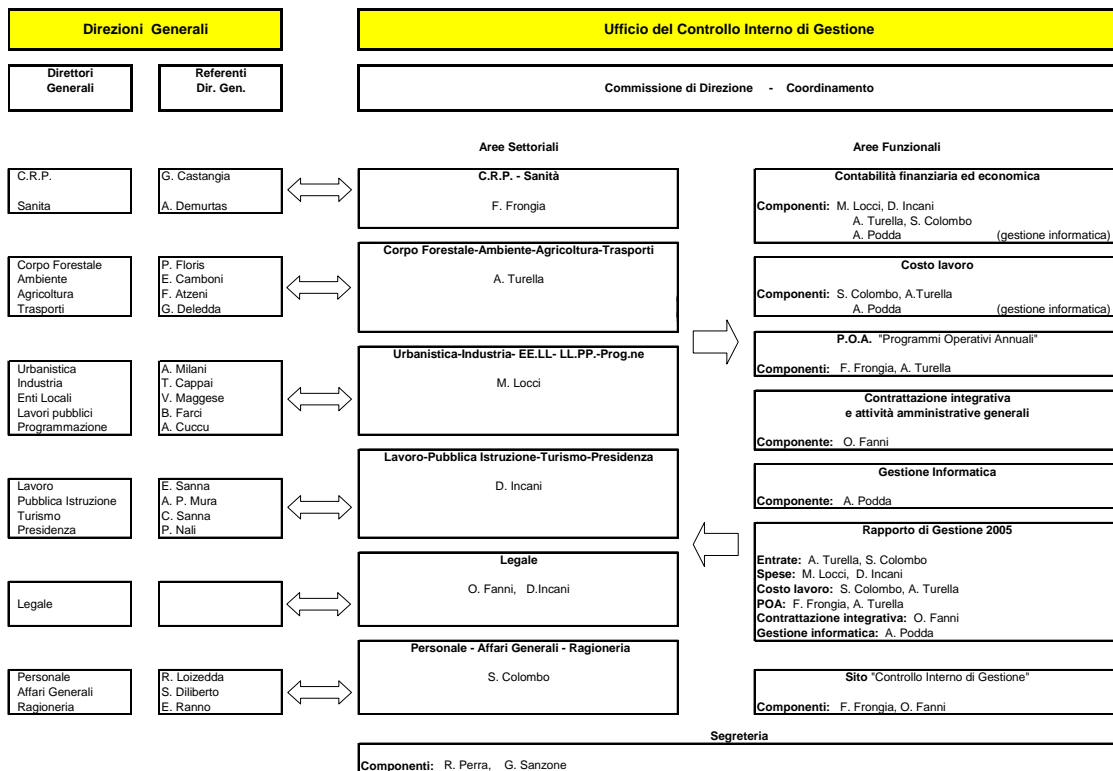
Direzioni Generali

Ufficio del Controllo Interno di Gestione

Direttori Generali

Referenti Dir. Gen.

Commissione di Direzione - Coordinamento

Aree Settoriali

Aree Funzionali

C.R.P.
Sanita

G. Castangia
A. Demurtas

C.R.P. - Sanità
F. Frongia

Contabilità finanziaria ed economica
Componenti: M. Locci, D. Incani
A. Turella, S. Colombo
A. Podda (gestione informatica)

Corpo Forestale
Ambiente
Agricoltura
Trasporti

P. Floris
E. Camboni
F. Atzeni
G. Deledda

Corpo Forestale-Ambiente-Agricoltura-Trasporti
A. Turella

Costo lavoro
Componenti: S. Colombo, A.Turella
A. Podda (gestione informatica)

P.O.A. "Programmi Operativi Annuali"
Componenti: F. Frongia, A. Turella

Urbanistica
Industria
Enti Locali
Lavori pubblici
Programmazione

A. Milani
T. Cappai
V. Maggese
B. Farci
A. Cuccu

Urbanistica-Industria- EE.LL- LL.PP.-Prog.ne
M. Locci

Contrattazione integrativa e attività amministrative generali
Componente: O. Fanni

Lavoro
Pubblica Istruzione
Turismo
Presidenza

E. Sanna
A. P. Mura
C. Sanna
P. Nali

Lavoro-Pubblica Istruzione-Turismo-Presidenza
D. Incani

Gestione Informatica
Componente: A. Podda

Rapporto di Gestione 2005
Entrate: A. Turella, S. Colombo
Spese: M. Locci, D. Incani
Costo lavoro: S. Colombo, A. Turella
POA: F. Frongia, A. Turella
Contrattazione integrativa: O. Fanni
Gestione informatica: A. Podda

Legale

Legale
O. Fanni, D.Incani

Personale
Affari Generali
Ragioneria

R. Loizedda
S. Diliberto
E. Ranno

Personale - Affari Generali - Ragioneria
S. Colombo

Sito "Controllo Interno di Gestione"
Componenti: F. Frongia, O. Fanni

Segreteria
Componenti: R. Perra, G. Sanzone